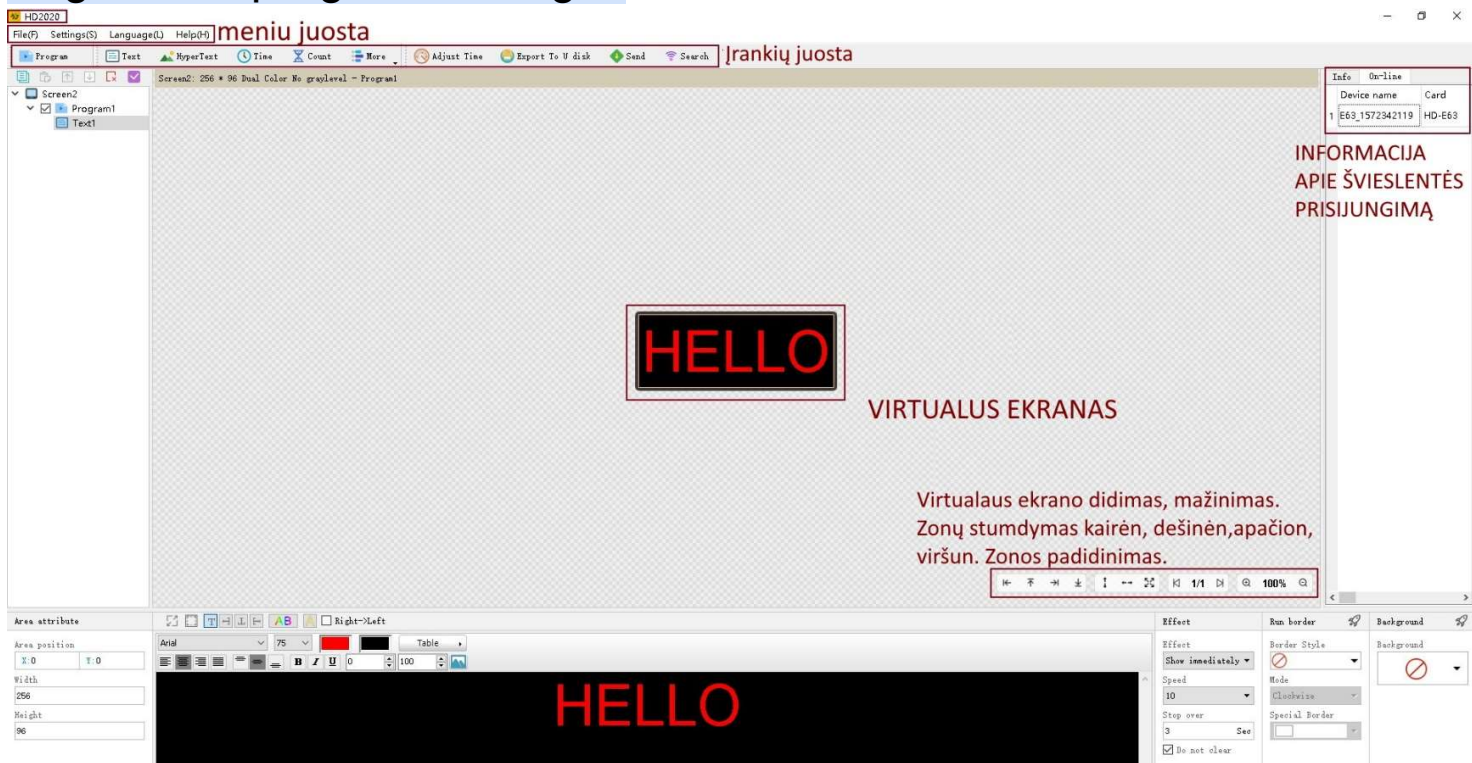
HD2020

File(F) Settings(S) Language(L) Help(H) meniu juosta

Program Text HyperText Time Count More Adjust Time Export To U disk Send Search Įrankių juosta

Screen2
Program1
Text1

Screen2: 256 * 96 Dual Color No graylevel - Program1

Info On-line

| | Device name | Card |
|---|---|---|
| 1 | E63_1572342119 | HD-E63 |

INFORMACIJA APIE ŠVIESLENTĖS PRISIJUNGIMĄ

HELLO

VIRTUALUS EKRANAS

Virtualaus ekrano didimas, mažinimas. Zonų stumdymas kairėn, dešinėn,apačion, viršun. Zonos padidinimas.

1/1 100%

Area attribute
Area position
X:0 Y:0
Width
256
Height
96

Right->Left
Arial 75 Table
0 100

HELLO

Effect
Effect
Show immediately
Speed
10
Stop over
3 Sec
Do not clear

Run border
Border Style
Mode
Clockwise
Special Border

Background
Background